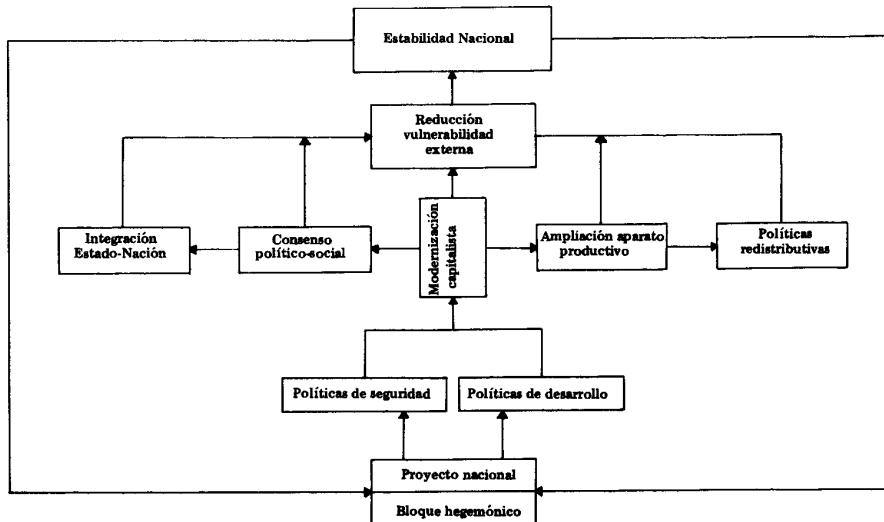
Estabilidad Nacional

Reducción vulnerabilidad externa

Integración Estado-Nación

Consenso político-social

Modernización capitalista

Ampliación aparato productivo

Políticas redistributivas

Políticas de seguridad

Políticas de desarrollo

Proyecto nacional

Bloque hegemónico